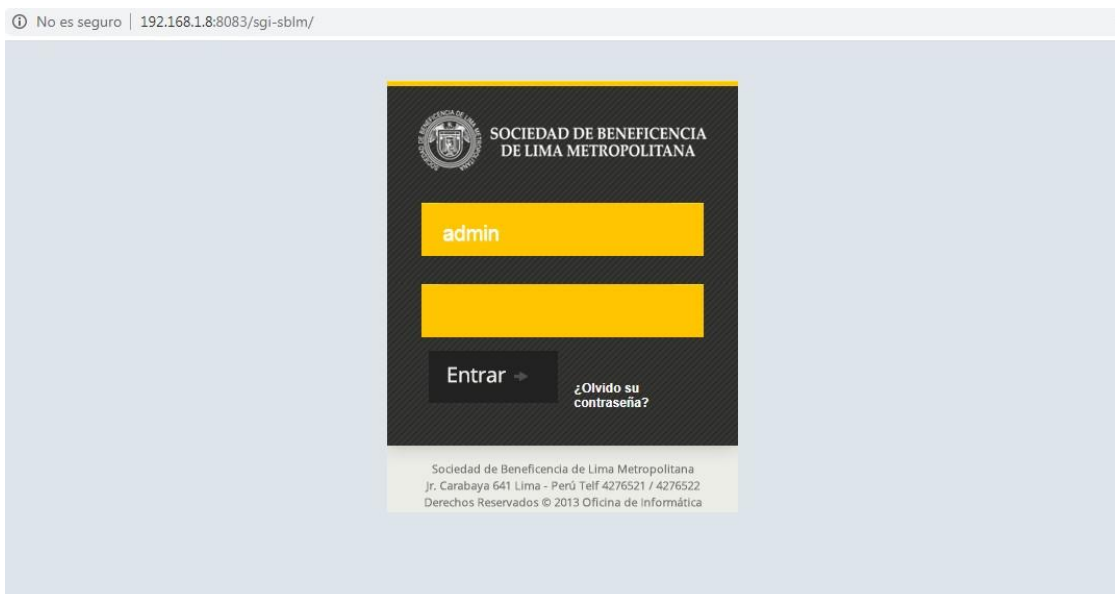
ⓘ No es seguro | 192.168.1.8:8083/sgi-sblm/

SOCIEDAD DE BENEFICENCIA
DE LIMA METROPOLITANA

admin

Entrar

¿Olvido su contraseña?

Sociedad de Beneficencia de Lima Metropolitana
Jr. Carabaya 641 Lima - Perú Telf 4276521 / 4276522
Derechos Reservados © 2013 Oficina de Informática